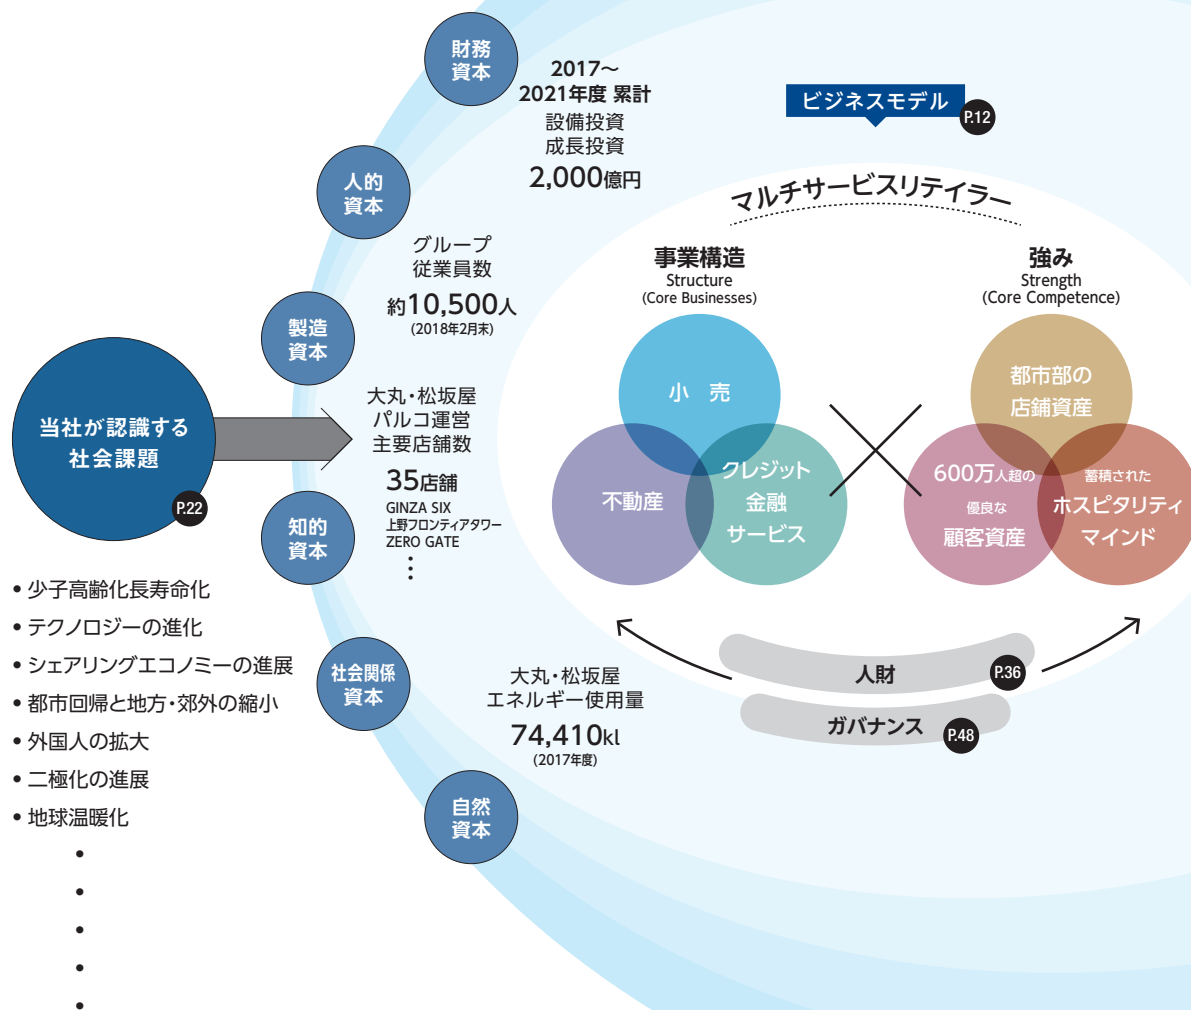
財務資本

2017～
2021年度 累計
設備投資
成長投資
2,000億円

ビジネスモデル P.12

人的資本

グループ
従業員数
約10,500人
(2018年2月末)

マルチサービスリテイラー

事業構造
Structure
(Core Businesses)

強み
Strength
(Core Competence)

製造資本

大丸・松坂屋
パルコ運営
主要店舗数
35店舗
GINZA SIX
上野フロンティアタワー
ZERO GATE
⋮

当社が認識する社会課題 P.22

小売

不動産

クレジット
金融
サービス

都市部の
店舗資産

600万人超の
優良な
顧客資産

蓄積された
ホスピタリティ
マインド

知的資本

• 少子高齢化長寿命化
• テクノロジーの進化
• シェアリングエコノミーの進展
• 都市回帰と地方・郊外の縮小
• 外国人の拡大
• 二極化の進展
• 地球温暖化
•
•
•
•
•

社会関係資本

大丸・松坂屋
エネルギー使用量
74,410kl
(2017年度)

人財 P.36

ガバナンス P.48

自然資本